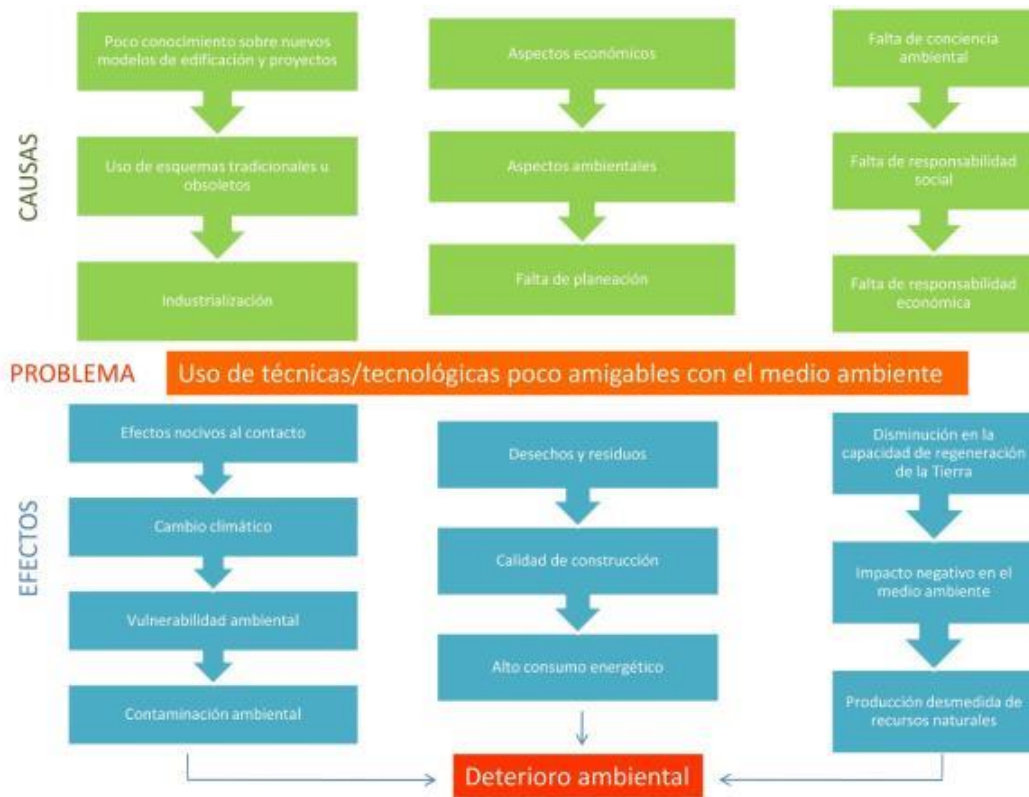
CAUSAS

Poco conocimiento sobre nuevos modelos de edificación y proyectos

Uso de esquemas tradicionales u obsoletos

Industrialización

Aspectos económicos

Aspectos ambientales

Falta de planeación

Falta de conciencia ambiental

Falta de responsabilidad social

Falta de responsabilidad económica

PROBLEMA

Uso de técnicas/tecnológicas poco amigables con el medio ambiente

EFECTOS

Efectos nocivos al contacto

Cambio climático

Vulnerabilidad ambiental

Contaminación ambiental

Desechos y residuos

Calidad de construcción

Alto consumo energético

Disminución en la capacidad de regeneración de la Tierra

Impacto negativo en el medio ambiente

Producción desmedida de recursos naturales

Deterioro ambiental